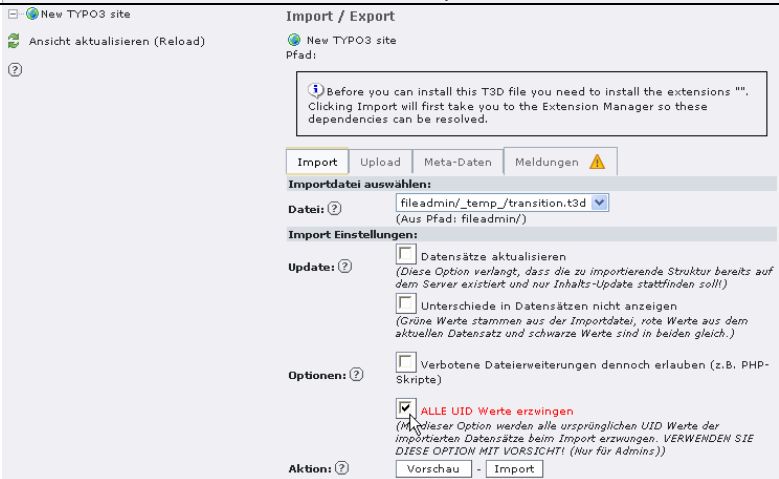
New TYPO3 site
Ansicht aktualisieren (Reload)
?

Import / Export

New TYPO3 site
Pfad:

Before you can install this T3D file you need to install the extensions "". Clicking Import will first take you to the Extension Manager so these dependencies can be resolved.

Import | Upload | Meta-Daten | Meldungen

Importdatei auswählen:

Datei: ? fileadmin/_temp_/transition.t3d
(Aus Pfad: fileadmin/)

Import Einstellungen:

Update: ? Datensätze aktualisieren
(Diese Option verlangt, dass die zu importierende Struktur bereits auf dem Server existiert und nur Inhalts-Update stattfinden soll!)

Unterschiede in Datensätzen nicht anzeigen
(Grüne Werte stammen aus der Importdatei, rote Werte aus dem aktuellen Datensatz und schwarze Werte sind in beiden gleich.)

Optionen: ? Verbotene Dateierweiterungen dennoch erlauben (z.B. PHP-Skripte)

ALLE UID Werte erzwingen
(M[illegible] dieser Option werden alle ursprünglichen UID Werte der importierten Datensätze beim Import erzwungen. VERWENDEN SIE DIESE OPTION MIT VORSICHT! (Nur für Admins))

Aktion: ? Vorschau - Import